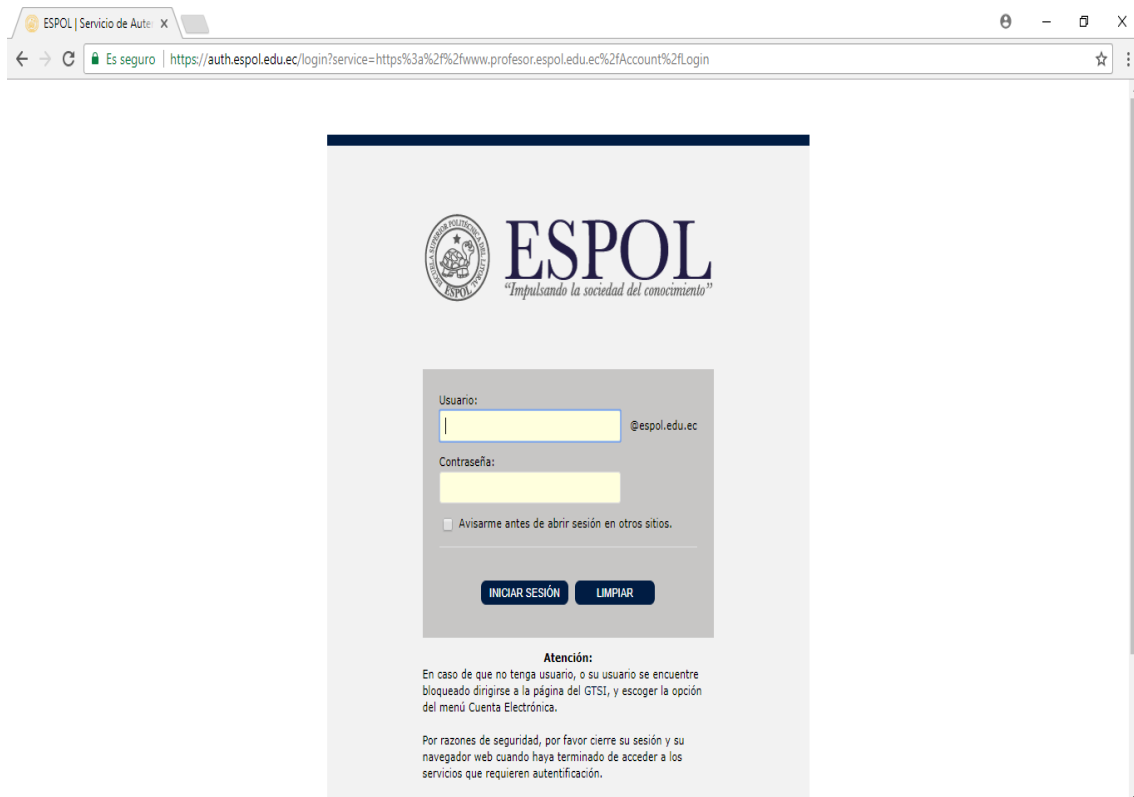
ESPOL | Servicio de Aute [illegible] ×

Es seguro | https://auth.espol.edu.ec/login?service=https%3a%2f%2fwww.profesor.espol.edu.ec%2fAccount%2fLogin

ESCUELA SUPERIOR POLITÉCNICA DEL LITORAL ESPOL

ESPOL
"Impulsando la sociedad del conocimiento"

Usuario:
@espol.edu.ec
Contraseña:
Avisarme antes de abrir sesión en otros sitios.

INICIAR SESIÓN LIMPIAR

Atención:
En caso de que no tenga usuario, o su usuario se encuentre bloqueado dirigirse a la página del GTSI, y escoger la opción del menú Cuenta Electrónica.

Por razones de seguridad, por favor cierre su sesión y su navegador web cuando haya terminado de acceder a los servicios que requieren autentificación.